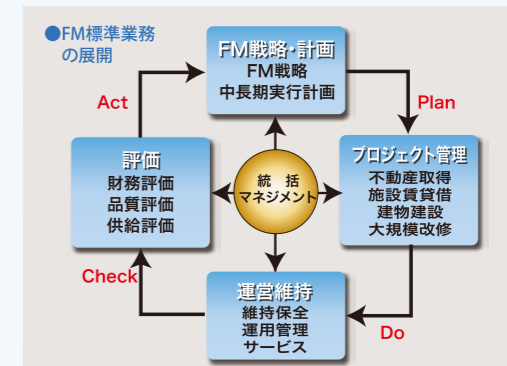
●FM標準業務の展開

FM戦略・計画
FM戦略
中長期実行計画

Act

Plan

評価
財務評価
品質評価
供給評価

統括
マネジメント

プロジェクト管理
不動産取得
施設賃貸借
建物建設
大規模改修

Check

運営維持
維持保全
運用管理
サービス

Do